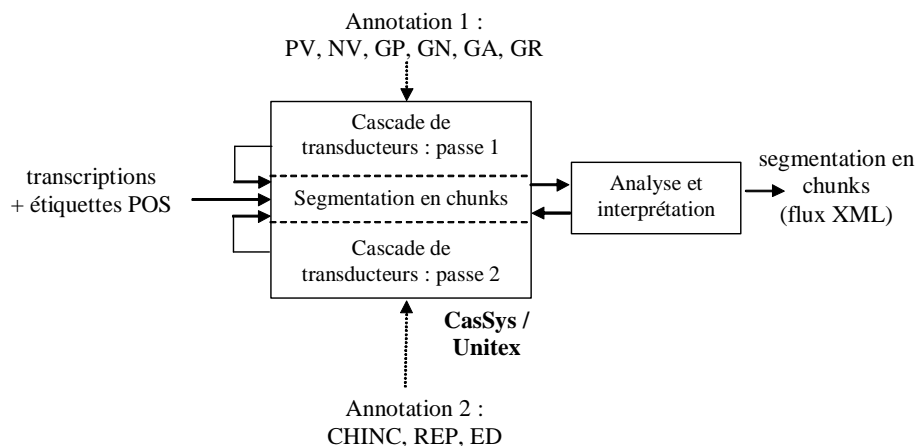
Annotation 1 :
PV, NV, GP, GN, GA, GR

Cascade de transducteurs : passe 1

transcriptions + étiquettes POS

Segmentation en chunks

Cascade de transducteurs : passe 2

Analyse et interprétation

segmentation en chunks (flux XML)

CasSys / Unitex

Annotation 2 :
CHINC, REP, ED